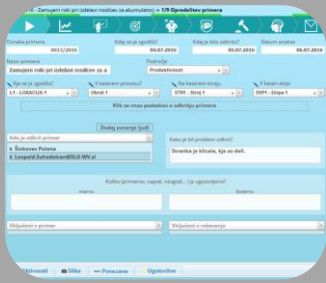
Zamujeni roki pri izdelavi nosilcev za akumulatorje - 1/9 Opredelitev primera

Datum primera
08/13/2016

Kdaj se je zgodilo?
06.07.2016

Kdaj je bilo odkrito?
05.07.2016

Datum analize
06.07.2016

Naziv primera
Zamujeni roki pri izdelavi nosilcev za akumulatorje

Področje
Produktivnost

Kje se je zgodilo?
L1 - LOKACIJA 1

V katerem procesu?
Obrat 1

Na katerem stroju
STR1 - Stroj 1

V kateri etapi
EXP1 - Etapa 1

Klik za vnos podatkov o odkritju primera

Dodaj zunanje (zadržke)

Kdo je odkril primer

Šmbavec Polona
Leopold.Suhadolcan@SLO-WV.si

Kako je bil problem odkrit?
Stranka je klicala, kje so deli.

Koliko primerov, napak, neizpol... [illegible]

Vključeni v primer

Vključeni v reševanje

Aktivnosti
Slike
Povezave
Ugotovitve